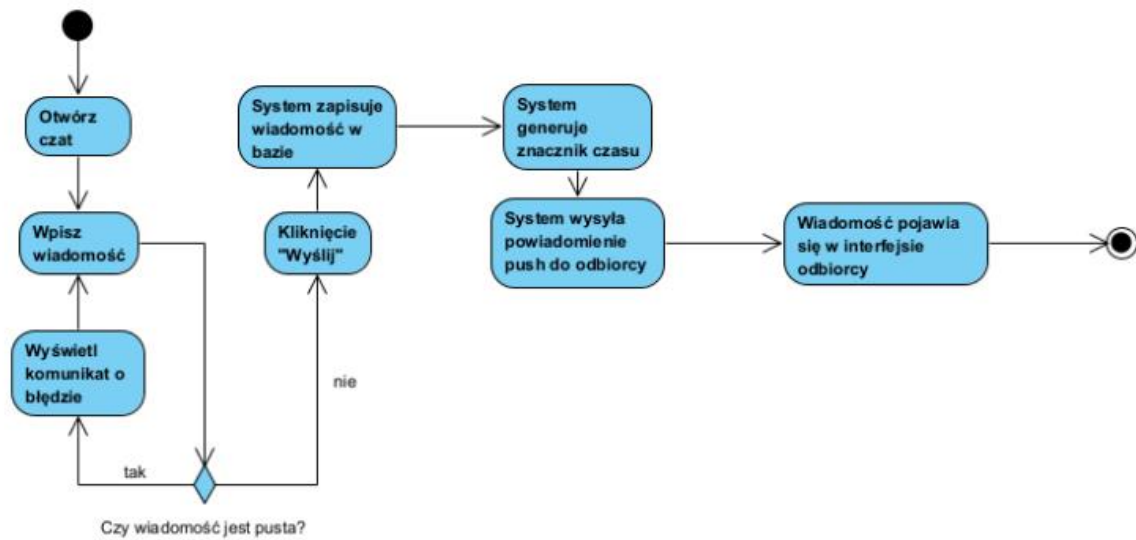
Otwórz czat

Wpisz wiadomość

Wyświetl komunikat o błędzie

tak

Czy wiadomość jest pusta?

nie

Kliknięcie "Wyślij"

System zapisuje wiadomość w bazie

System generuje znacznik czasu

System wysyła powiadomienie push do odbiorcy

Wiadomość pojawia się w interfejsie odbiorcy